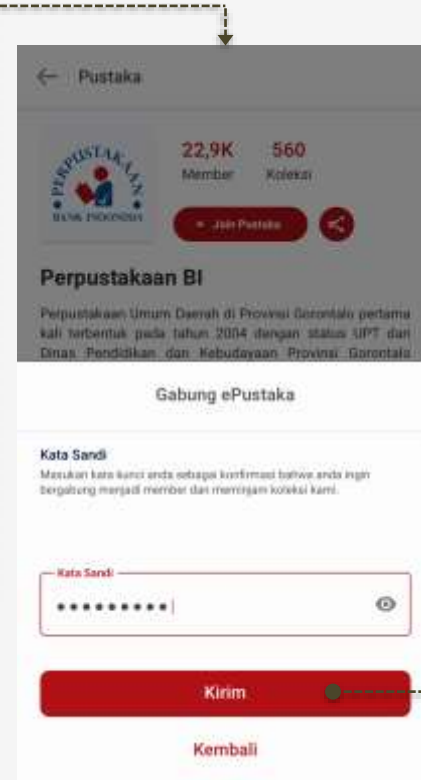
Pustaka

PERPUSTAKAAN
BANK INDONESIA

22,9K
Member

560
Koleksi

+ Join Pustaka

Perpustakaan BI

Perpustakaan Umum Daerah di Provinsi Gorontalo pertama kali terbentuk pada tahun 2004 dengan status UPT dan Dinas Pendidikan dan Kebudayaan Provinsi Gorontalo

Gabung ePustaka

Kata Sandi

Masukan kata kunci anda sebagai konfirmasi bahwa anda ingin bergabung menjadi member dan meminjam koleksi kami.

Kata Sandi

••••••••••

Kirim

Kembali